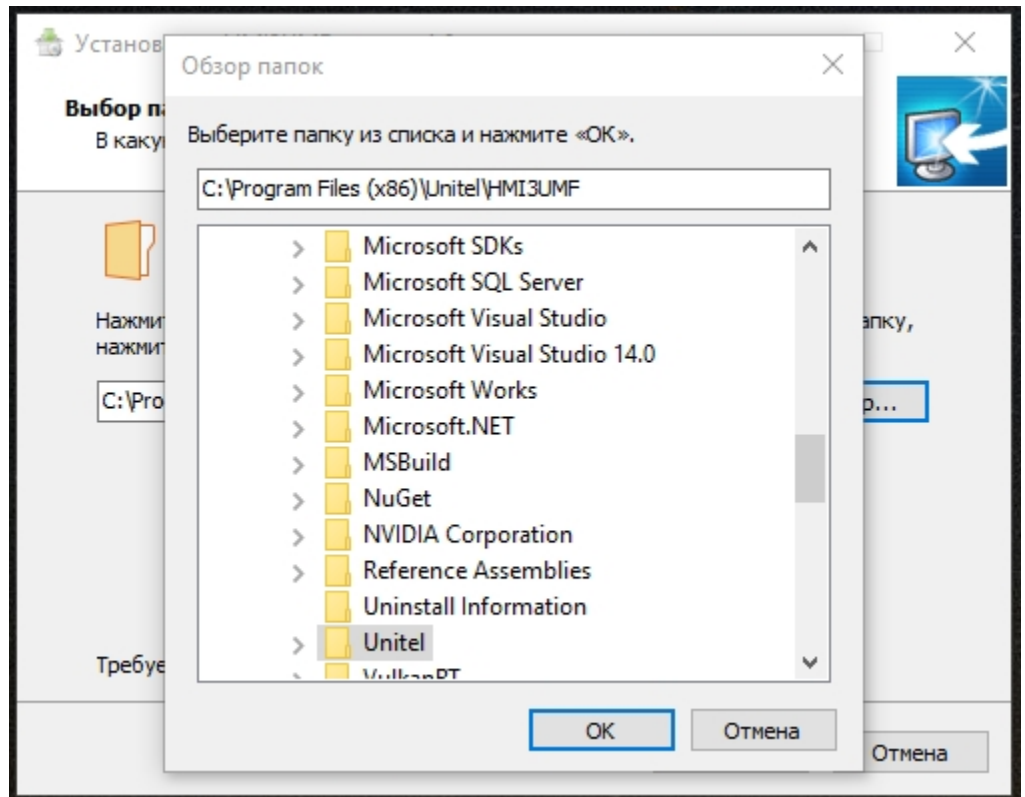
Установ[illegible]

Выбор па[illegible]
В каку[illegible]

Нажми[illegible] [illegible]апку,
нажми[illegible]

C:\Pro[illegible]

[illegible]р...

Требуе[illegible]

Отмена

Обзор папок

Выберите папку из списка и нажмите «ОК».

C:\Program Files (x86)\Unitel\HMI3UMF

Microsoft SDKs
Microsoft SQL Server
Microsoft Visual Studio
Microsoft Visual Studio 14.0
Microsoft Works
Microsoft.NET
MSBuild
NuGet
NVIDIA Corporation
Reference Assemblies
Uninstall Information
Unitel
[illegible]

OK
Отмена